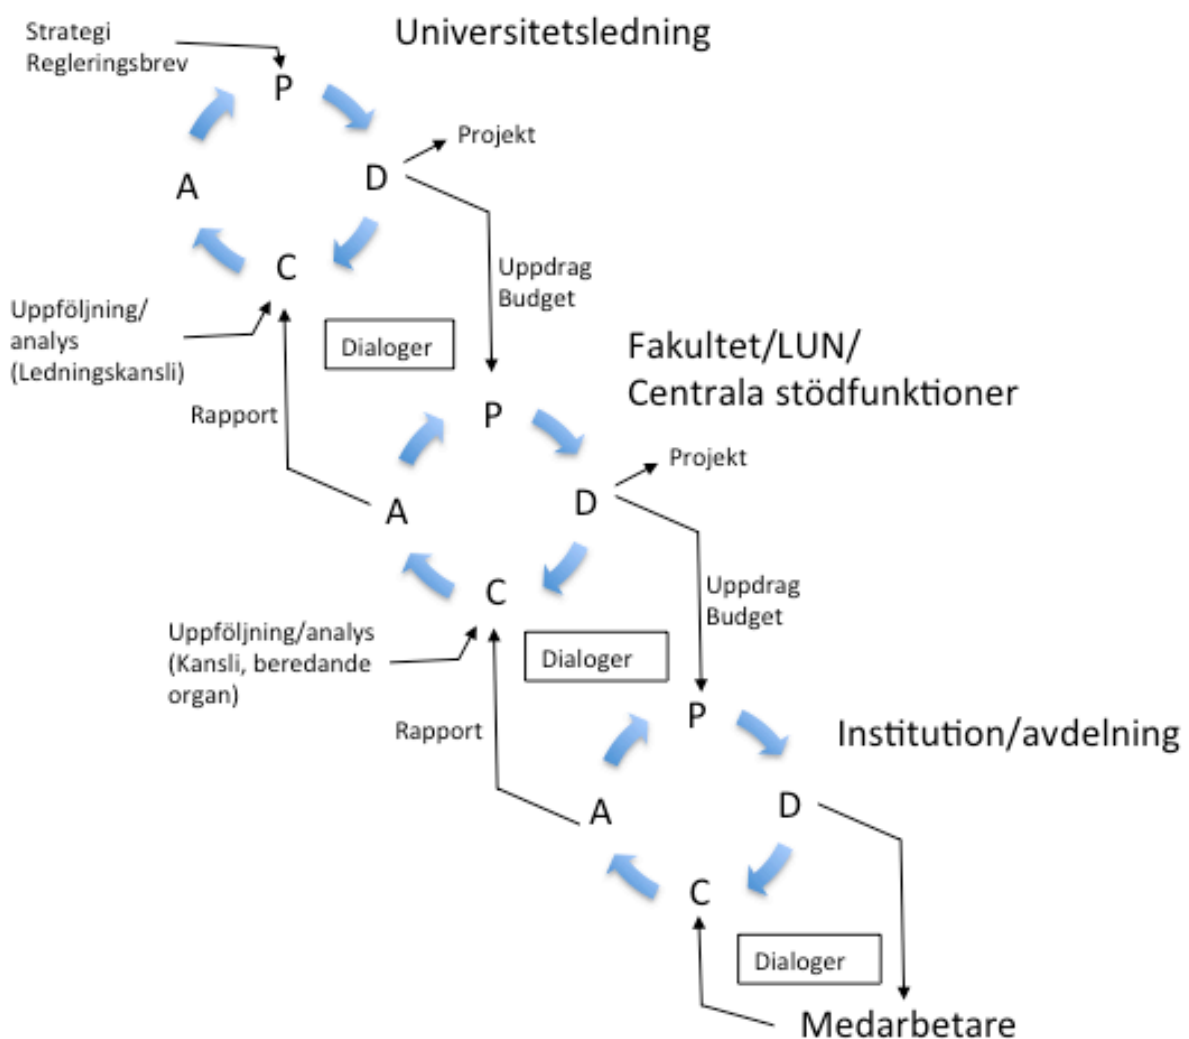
Strategi
Regleringsbrev

Universitetsledning

P

Projekt

A

D

C

Uppdrag
Budget

Uppföljning/
analys
(Ledningskansli)

Dialoger

Fakultet/LUN/
Centrala stödfunktioner

Rapport

P

Projekt

A

D

C

Uppdrag
Budget

Uppföljning/analys
(Kansli, beredande
organ)

Dialoger

Rapport

P

Institution/avdelning

A

D

C

Dialoger

Medarbetare